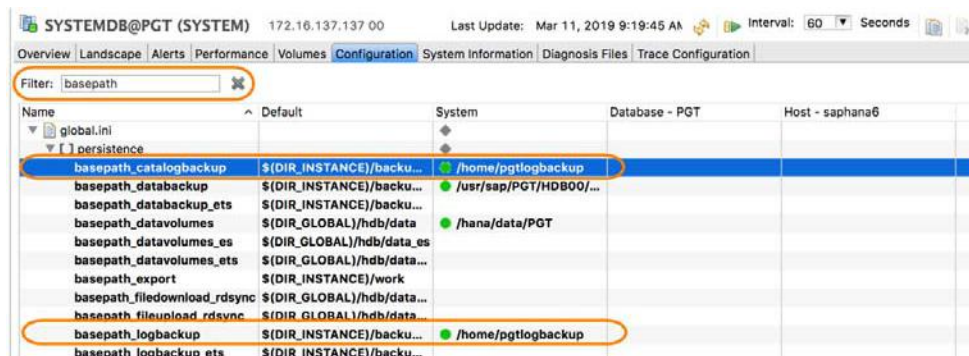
SYSTEMDB@PGT (SYSTEM) 172.16.137.137 00 Last Update: Mar 11, 2019 9:19:45 AM Interval: 60 Seconds

Overview | Landscape | Alerts | Performance | Volumes | Configuration | System Information | Diagnosis Files | Trace Configuration

Filter: basepath

| Name | Default | System | Database - PGT | Host - saphana6 |
|---|---|---|---|---|
| global.ini | | | | |
| [ ] persistence | | | | |
| basepath_catalogbackup | $(DIR_INSTANCE)/backu... | /home/pgtlogbackup | | |
| basepath_databackup | $(DIR_INSTANCE)/backu... | /usr/sap/PGT/HDB00/... | | |
| basepath_databackup_ets | $(DIR_INSTANCE)/backu... | | | |
| basepath_datavolumes | $(DIR_GLOBAL)/hdb/data | /hana/data/PGT | | |
| basepath_datavolumes_es | $(DIR_GLOBAL)/hdb/data_es | | | |
| basepath_datavolumes_ets | $(DIR_GLOBAL)/hdb/data... | | | |
| basepath_export | $(DIR_INSTANCE)/work | | | |
| basepath_filedownload_rdsync | $(DIR_GLOBAL)/hdb/data... | | | |
| basepath_fileupload_rdsync | $(DIR_GLOBAL)/hdb/data... | | | |
| basepath_logbackup | $(DIR_INSTANCE)/backu... | /home/pgtlogbackup | | |
| basepath_logbackup_ets | $(DIR_INSTANCE)/backu... | | | |